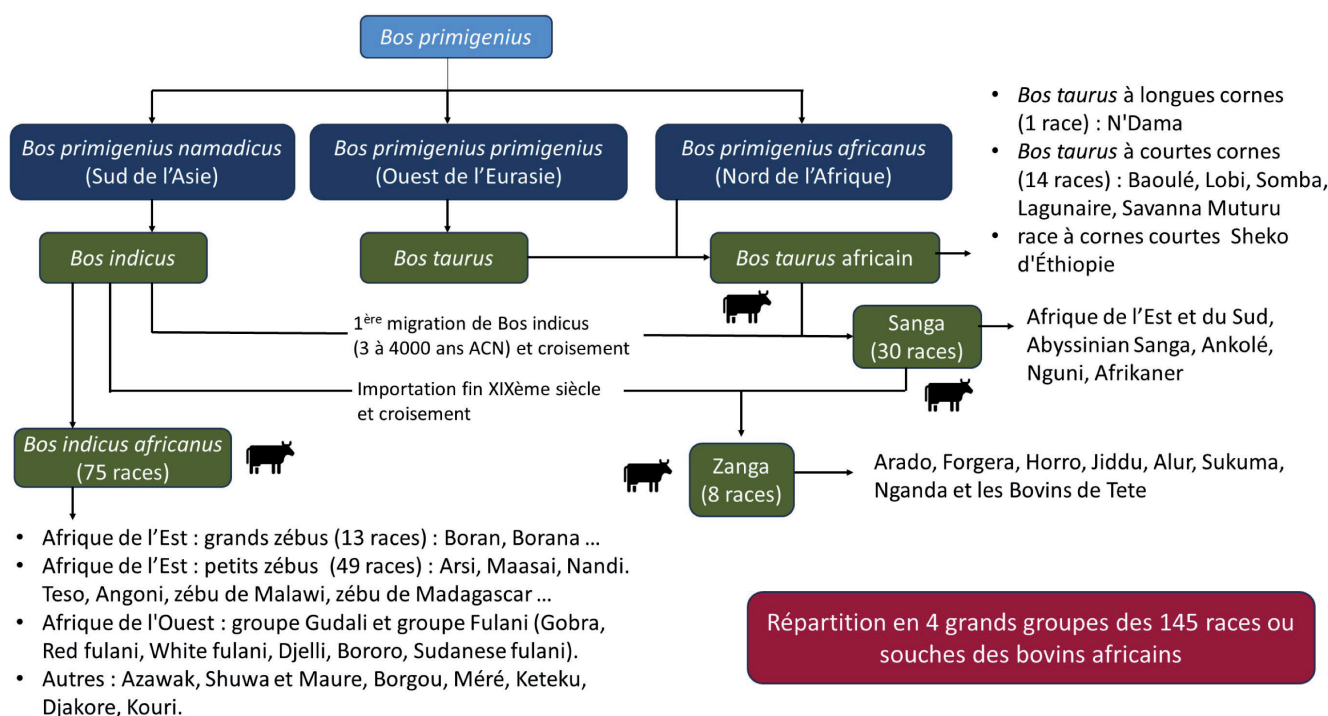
Bos primigenius

Bos primigenius namadicus (Sud de l'Asie)

Bos primigenius primigenius (Ouest de l'Eurasie)

Bos primigenius africanus (Nord de l'Afrique)

- Bos taurus à longues cornes (1 race) : N'Dama
- Bos taurus à courtes cornes (14 races) : Baoulé, Lobi, Somba, Lagunaire, Savanna Muturu
- race à cornes courtes Sheko d'Éthiopie

Bos indicus

Bos taurus

Bos taurus africain

1$^{ère}$ migration de Bos indicus (3 à 4000 ans ACN) et croisement

Sanga (30 races)

Afrique de l'Est et du Sud, Abyssinian Sanga, Ankolé, Nguni, Afrikaner

Importation fin XIXème siècle et croisement

Bos indicus africanus (75 races)

Zanga (8 races)

Arado, Forgera, Horro, Jiddu, Alur, Sukuma, Nganda et les Bovins de Tete

- Afrique de l'Est : grands zébus (13 races) : Boran, Borana …
- Afrique de l'Est : petits zébus (49 races) : Arsi, Maasai, Nandi. Teso, Angoni, zébu de Malawi, zébu de Madagascar …
- Afrique de l'Ouest : groupe Gudali et groupe Fulani (Gobra, Red fulani, White fulani, Djelli, Bororo, Sudanese fulani).
- Autres : Azawak, Shuwa et Maure, Borgou, Méré, Keteku, Djakore, Kouri.

Répartition en 4 grands groupes des 145 races ou souches des bovins africains